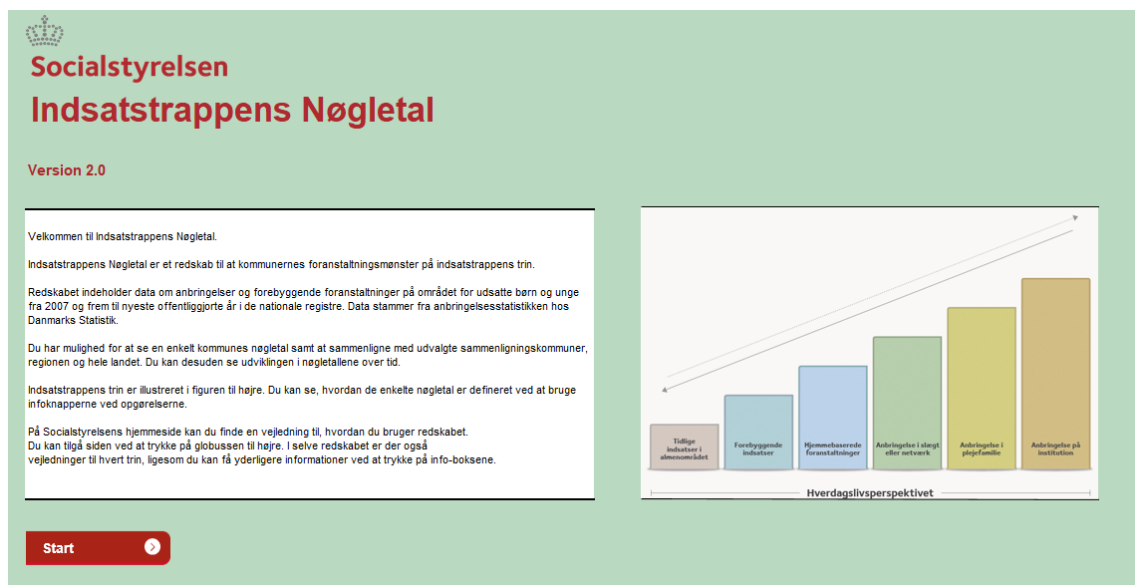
Socialstyrelsen
Indsatstrappens Nøgletal

Version 2.0

Velkommen til Indsatstrappens Nøgletal.

Indsatstrappens Nøgletal er et redskab til at kommunernes foranstaltningsmønster på indsatstrappens trin.

Redskabet indeholder data om anbringelser og forebyggende foranstaltninger på området for udsatte børn og unge fra 2007 og frem til nyeste offentliggjorte år i de nationale registre. Data stammer fra anbringelsesstatistikken hos Danmarks Statistik.

Du har mulighed for at se en enkelt kommunes nøgletal samt at sammenligne med udvalgte sammenligningskommuner, regionen og hele landet. Du kan desuden se udviklingen i nøgletallene over tid.

Indsatstrappens trin er illustreret i figuren til højre. Du kan se, hvordan de enkelte nøgletal er defineret ved at bruge infoknapperne ved opgørelserne.

På Socialstyrelsens hjemmeside kan du finde en vejledning til, hvordan du bruger redskabet.
Du kan tilgå siden ved at trykke på globussen til højre. I selve redskabet er der også vejledninger til hvert trin, ligesom du kan få yderligere informationer ved at trykke på info-boksene.

Tidlige indsatser i almenområdet
Forebyggende indsatser
Hjemmebaserede foranstaltninger
Anbringelse i slægt eller netværk
Anbringelse i plejefamilie
Anbringelse på institution
Hverdagslivsperspektivet

Start